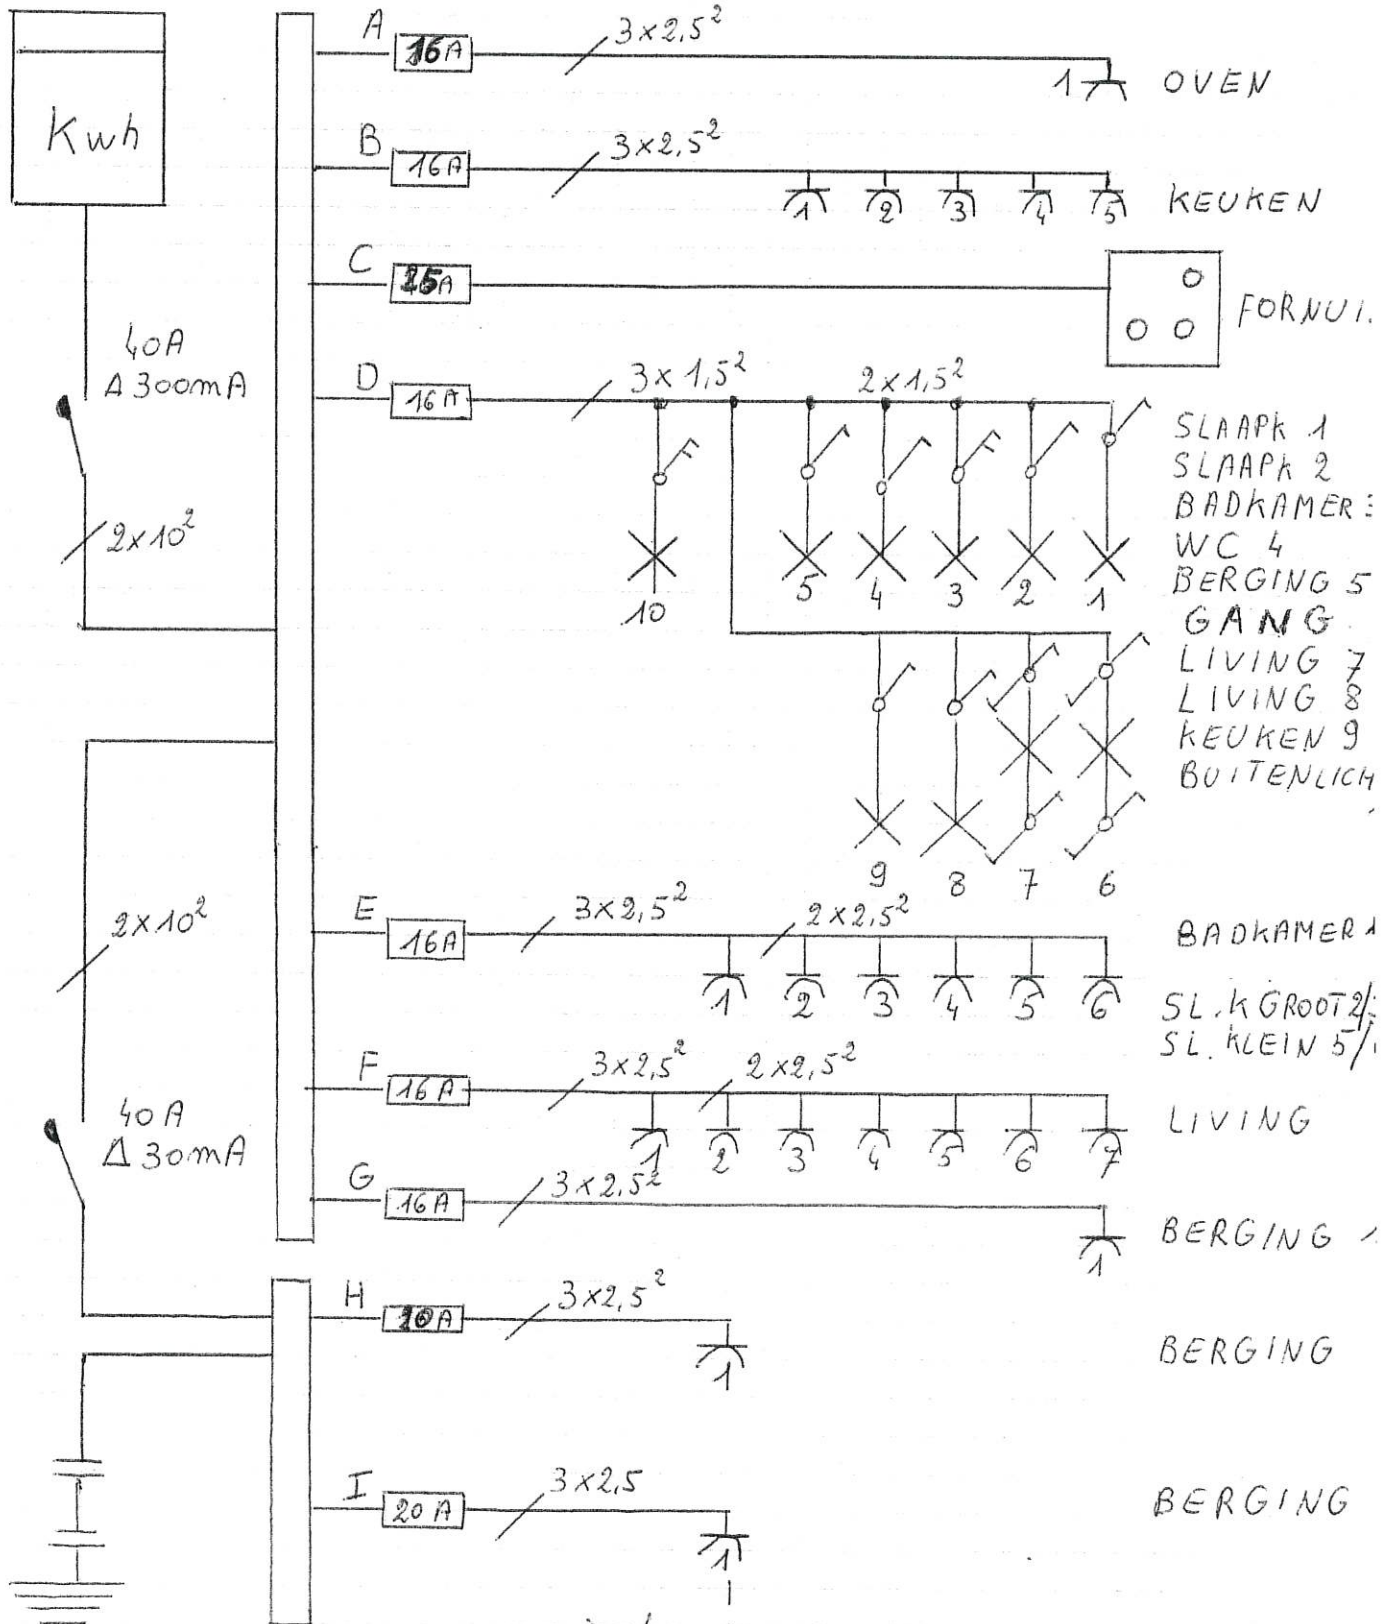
Kwh

40A
Δ300mA

$2\times10^2$

$2\times10^2$

40A
Δ30mA

A 16A $3\times2,5^2$ 1 OVEN

B 16A $3\times2,5^2$ 1 2 3 4 5 KEUKEN

C 25A FORNUI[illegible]

D 16A $3\times1,5^2$ $2\times1,5^2$
10 5 4 3 2 1
9 8 7 6

SLAAPK 1
SLAAPK 2
BADKAMER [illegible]
WC 4
BERGING 5
GANG
LIVING 7
LIVING 8
KEUKEN 9
BUITENLICH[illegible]

E 16A $3\times2,5^2$ $2\times2,5^2$ 1 2 3 4 5 6

BADKAMER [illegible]
SL.K GROOT 2/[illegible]
SL. KLEIN 5/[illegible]

F 16A $3\times2,5^2$ $2\times2,5^2$ 1 2 3 4 5 6 7 LIVING

G 16A $3\times2,5^2$ 1 BERGING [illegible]

H 10A $3\times2,5^2$ 1 BERGING

I 20A $3\times2,5$ 1 BERGING